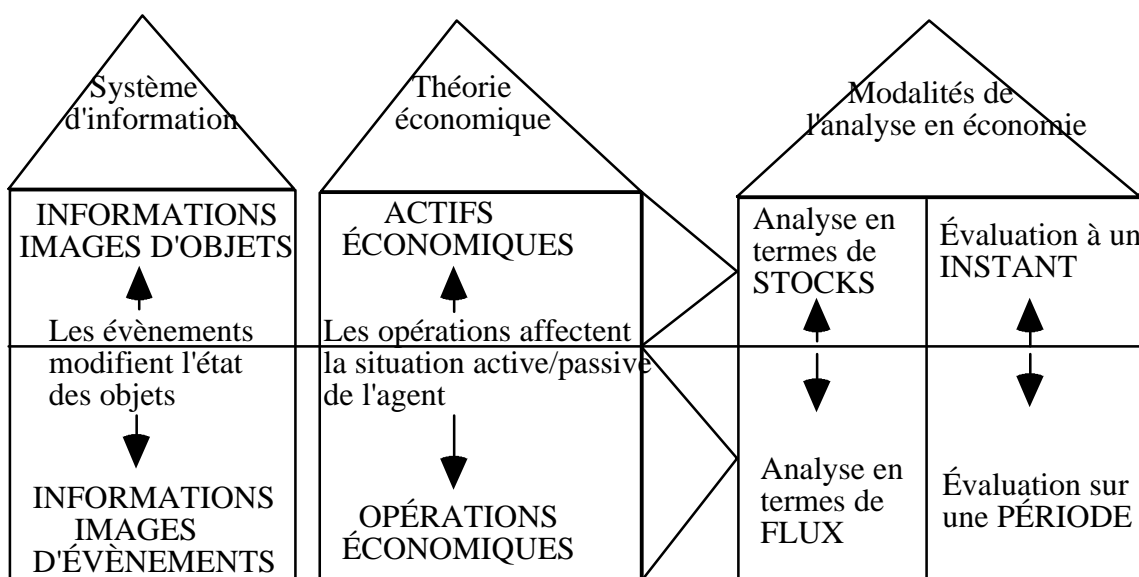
Système d'information

INFORMATIONS IMAGES D'OBJETS

Les évènements modifient l'état des objets

INFORMATIONS IMAGES D'ÉVÈNEMENTS

Théorie économique

ACTIFS ÉCONOMIQUES

Les opérations affectent la situation active/passive de l'agent

OPÉRATIONS ÉCONOMIQUES

Modalités de l'analyse en économie

Analyse en termes de STOCKS

Évaluation à un INSTANT

Analyse en termes de FLUX

Évaluation sur une PÉRIODE